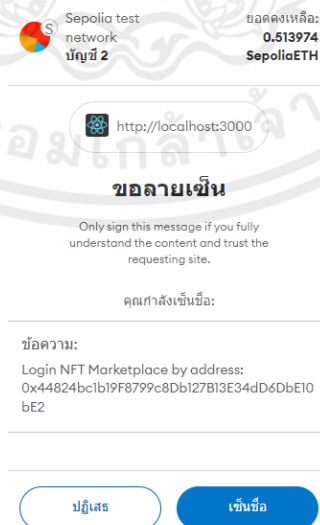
Sepolia test network
บัญชี 2

ยอดคงเหลือ:
0.513974
SepoliaETH

http://localhost:3000

ขอลายเซ็น

Only sign this message if you fully understand the content and trust the requesting site.

คุณกำลังเซ็นชื่อ:

ข้อความ:
Login NFT Marketplace by address: 0x44824bc1b19F8799c8Db127B13E34dD6DbE10bE2

ปฏิเสธ

เซ็นชื่อ